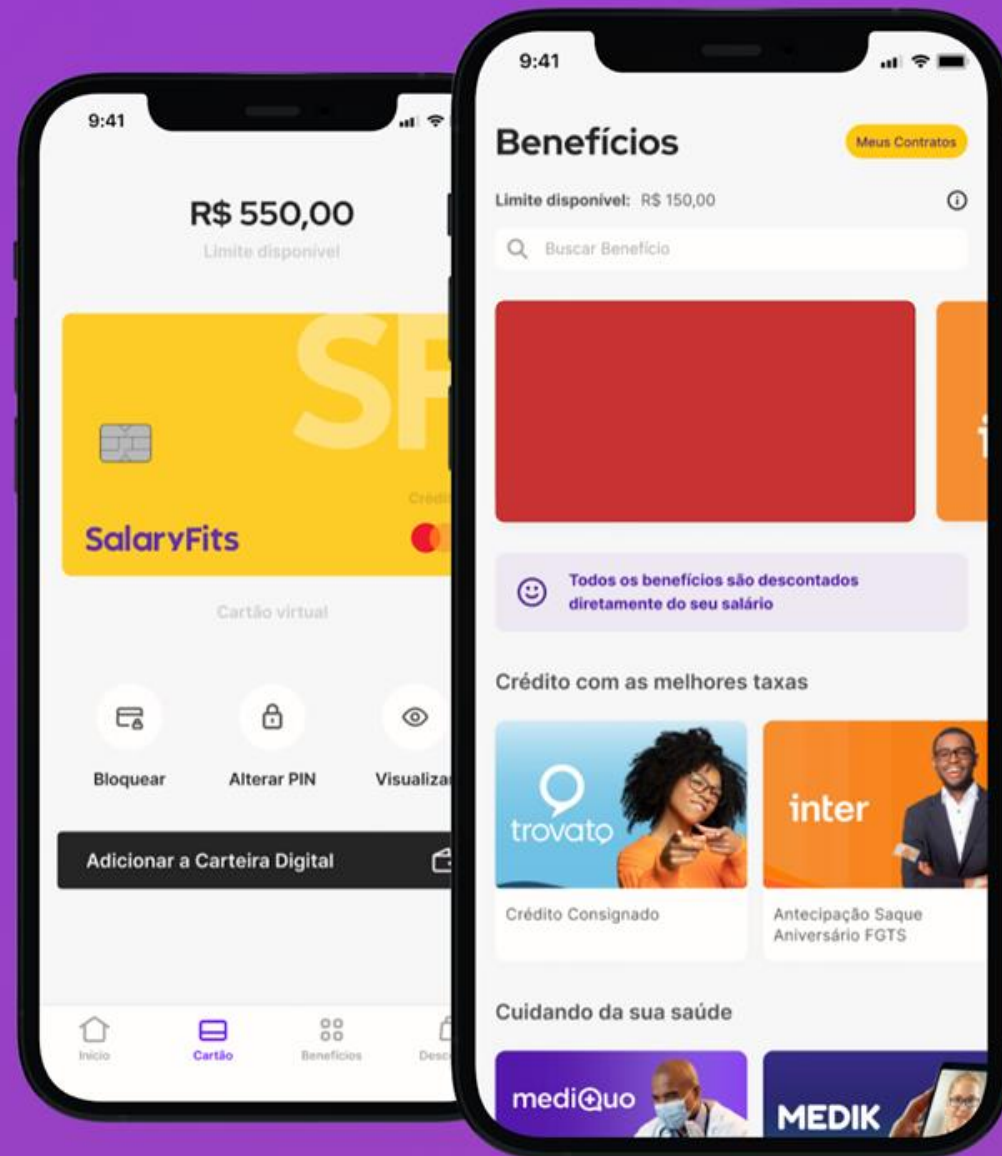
9:41

R$ 550,00

Limite disponível

SF

Crédi

SalaryFits

Cartão virtual

Bloquear

Alterar PIN

Visualiza

Adicionar a Carteira Digital

Início

Cartão

Benefícios

Desc

9:41

Benefícios

Meus Contratos

Limite disponível: R$ 150,00

Buscar Benefício

Todos os benefícios são descontados diretamente do seu salário

Crédito com as melhores taxas

trovato

Crédito Consignado

inter

Antecipação Saque Aniversário FGTS

Cuidando da sua saúde

mediQuo

MEDIK